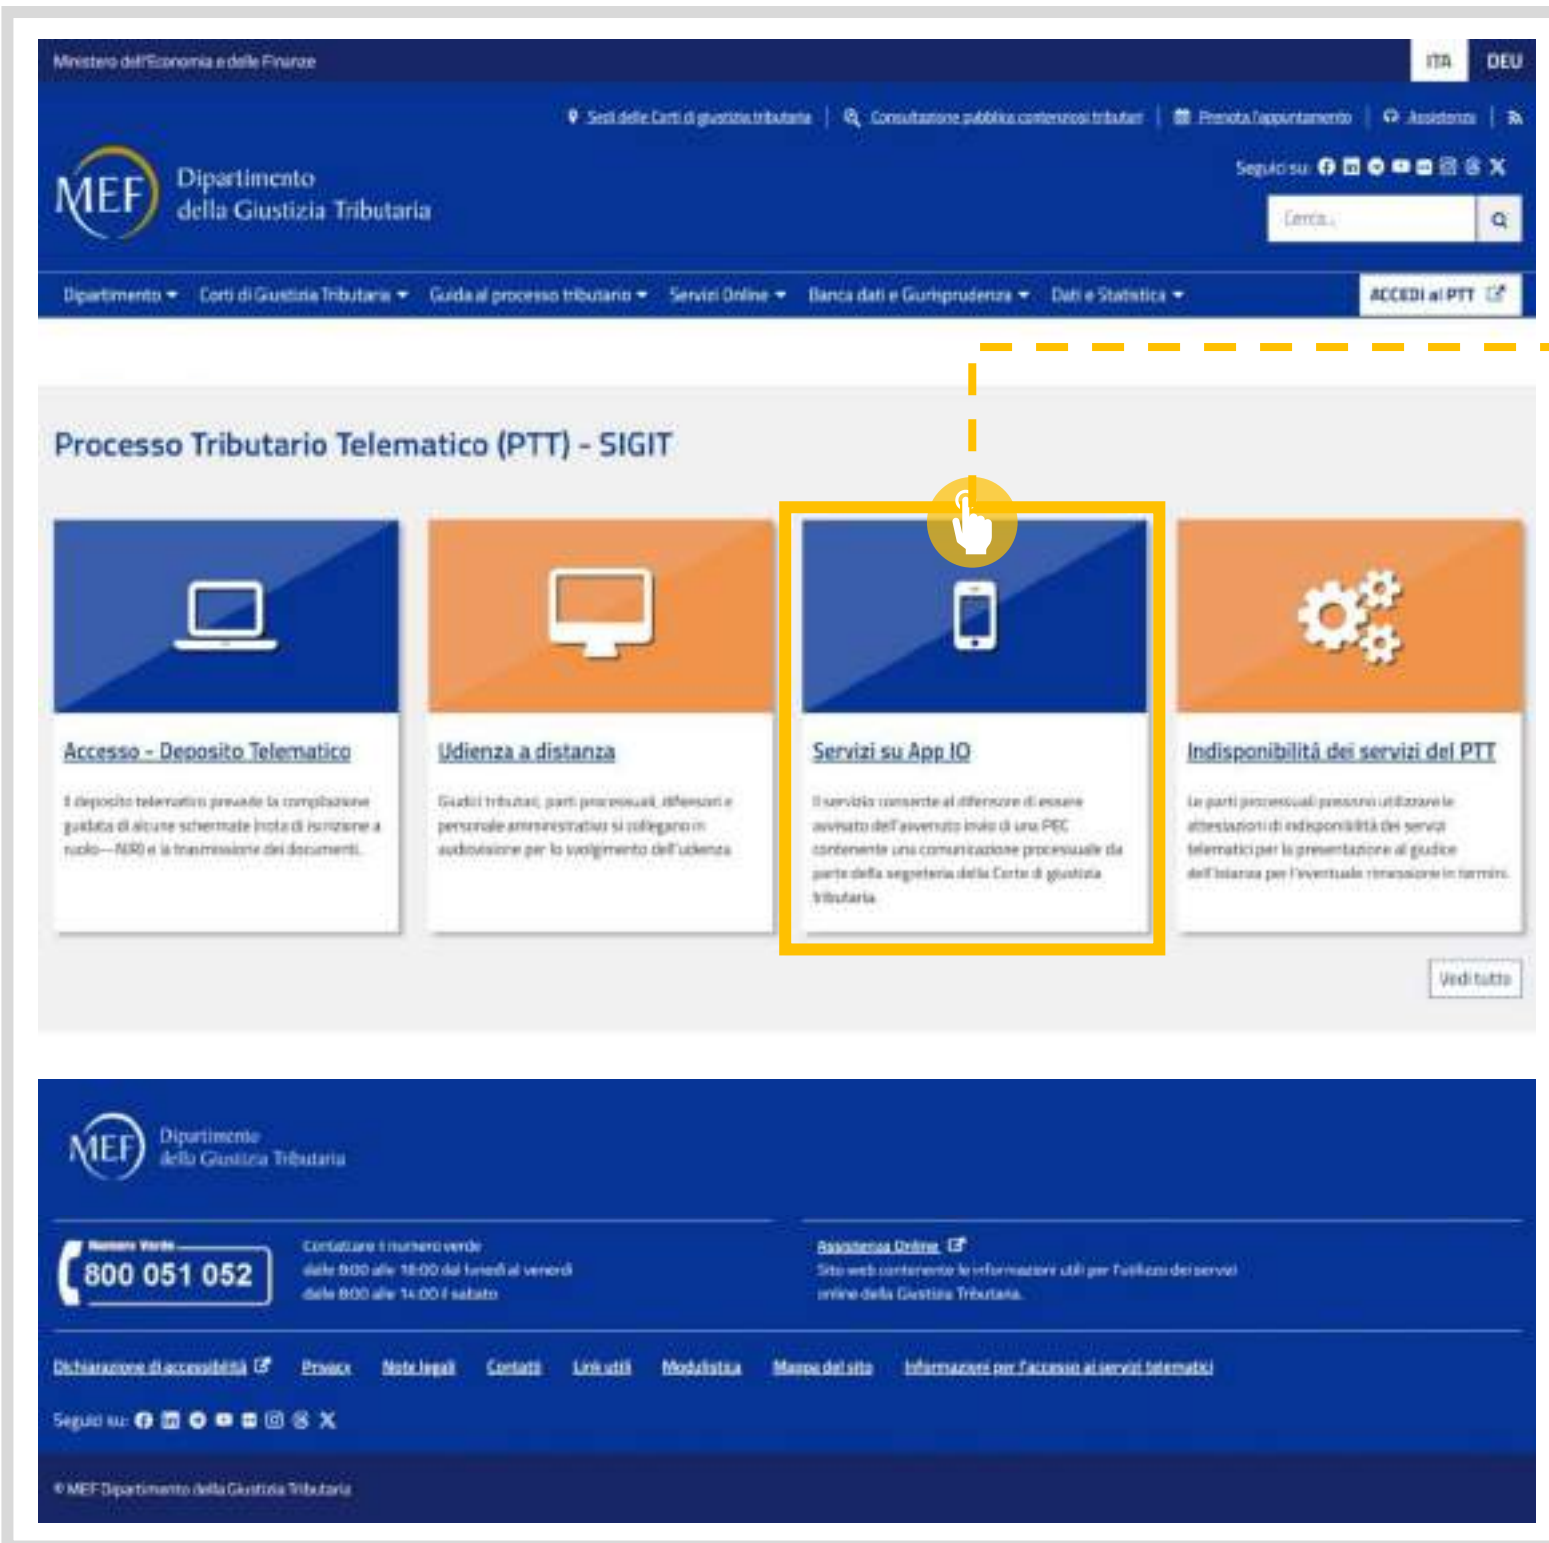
Ministero dell'Economia e delle Finanze

ITA DEU

Sedi delle Corti di giustizia tributaria | Consultazione pubblica contenziosi tributari | Prenota l'appuntamento | Assistenza |

MEF Dipartimento della Giustizia Tributaria

Seguici su:

Cerca...

Dipartimento Corti di Giustizia Tributaria Guida al processo tributario Servizi Online Banca dati e Giurisprudenza Dati e Statistica ACCEDI al PTT

Processo Tributario Telematico (PTT) - SIGIT

Accesso - Deposito Telematico

Il deposito telematico prevede la compilazione guidata di alcune schermate (nota di iscrizione a ruolo—NIR) e la trasmissione dei documenti.

Udienza a distanza

Giudici tributari, parti processuali, difensori e personale amministrativo si collegano in audiovisione per lo svolgimento dell'udienza.

Servizi su App IO

Il servizio consente al difensore di essere avvisato dell'avvenuto invio di una PEC contenente una comunicazione processuale da parte della segreteria della Corte di giustizia tributaria.

Indisponibilità dei servizi del PTT

Le parti processuali possono utilizzare le attestazioni di indisponibilità dei servizi telematici per la presentazione al giudice dell'istanza per l'eventuale rimessione in termini.

Vedi tutto

MEF Dipartimento della Giustizia Tributaria

Numero Verde 800 051 052

Contattare il numero verde dalle 8:00 alle 18:00 dal lunedì al venerdì dalle 8:00 alle 14:00 il sabato

Assistenza Online

Sito web contenente le informazioni utili per l'utilizzo dei servizi online della Giustizia Tributaria.

Dichiarazione di accessibilità Privacy Note legali Contatti Link utili Modulistica Mappa del sito Informazioni per l'accesso ai servizi telematici

Seguici su:

© MEF Dipartimento della Giustizia Tributaria